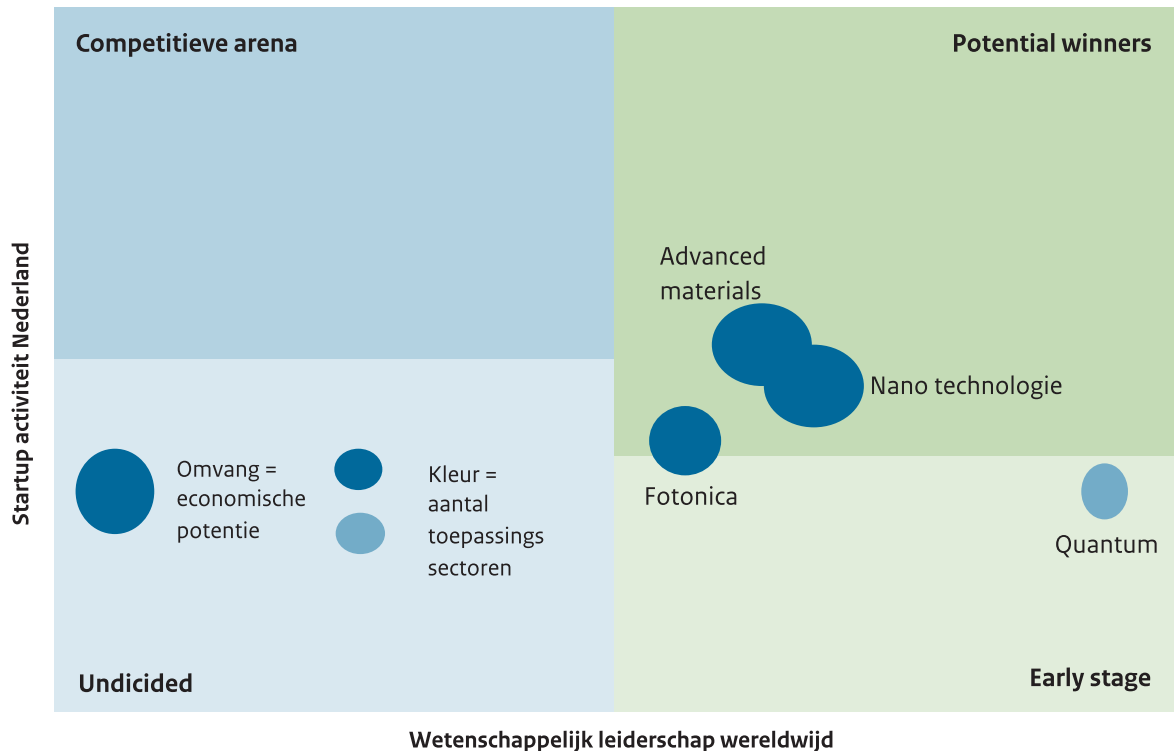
Competitieve arena

Potential winners

Startup activiteit Nederland

Advanced materials

Nano technologie

Fotonica

Omvang = economische potentie

Kleur = aantal toepassings sectoren

Quantum

Undicided

Early stage

Wetenschappelijk leiderschap wereldwijd